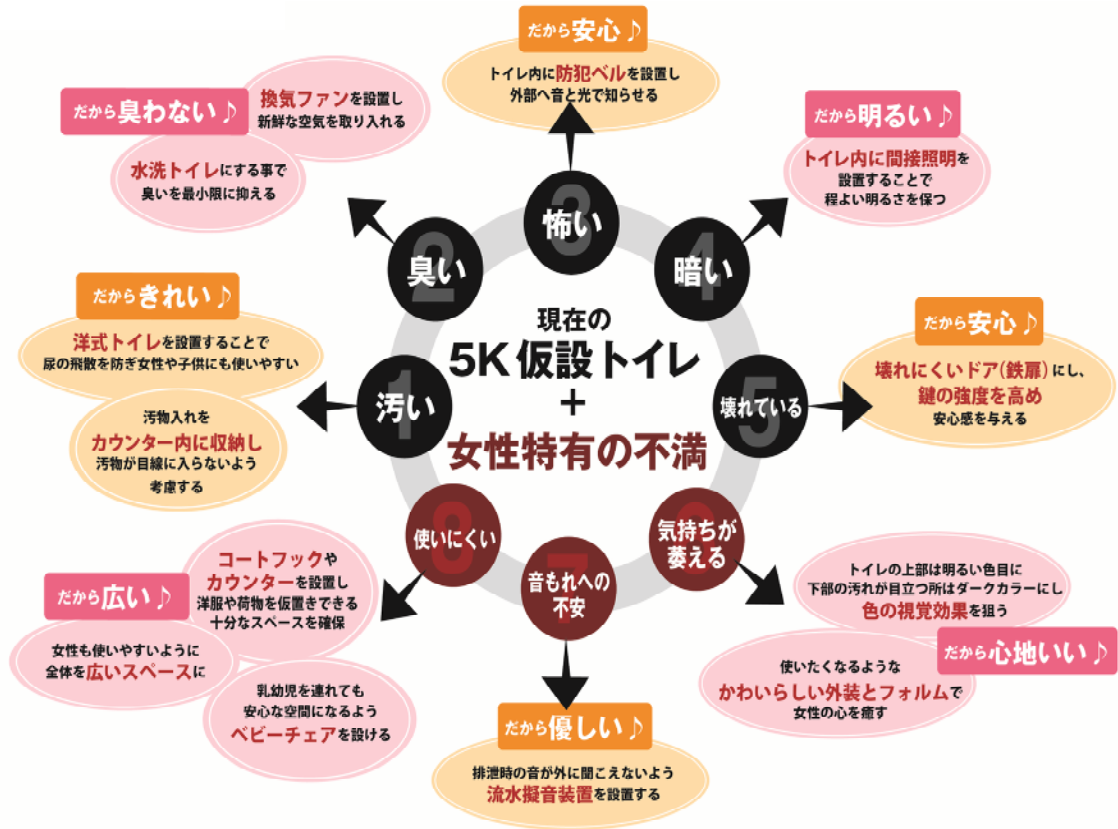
だから安心♪

トイレ内に防犯ベルを設置し
外部へ音と光で知らせる

だから臭わない♪

換気ファンを設置し
新鮮な空気を取り入れる

水洗トイレにする事で
臭いを最小限に抑える

だから明るい♪

トイレ内に間接照明を
設置することで
程よい明るさを保つ

3
怖い

2
臭い

4
暗い

だからきれい♪

洋式トイレを設置することで
尿の飛散を防ぎ女性や子供にも使いやすい

汚物入れを
カウンター内に収納し
汚物が目線に入らないよう
考慮する

1
汚い

現在の
5K仮設トイレ
+
女性特有の不満

5
壊れている

だから安心♪

壊れにくいドア(鉄扉)にし、
鍵の強度を高め
安心感を与える

8
使いにくい

7
音もれへの
不安

6
気持ちが
萎える

だから広い♪

コートフックや
カウンターを設置し
洋服や荷物を仮置きできる
十分なスペースを確保

女性も使いやすいように
全体を広いスペースに

乳幼児を連れても
安心な空間になるよう
ベビーチェアを設ける

トイレの上部は明るい色目に
下部の汚れが目立つ所はダークカラーにし
色の視覚効果を狙う

だから心地いい♪

使いたくなるような
かわいらしい外装とフォルムで
女性の心を癒す

だから優しい♪

排泄時の音が外に聞こえないよう
流水擬音装置を設置する